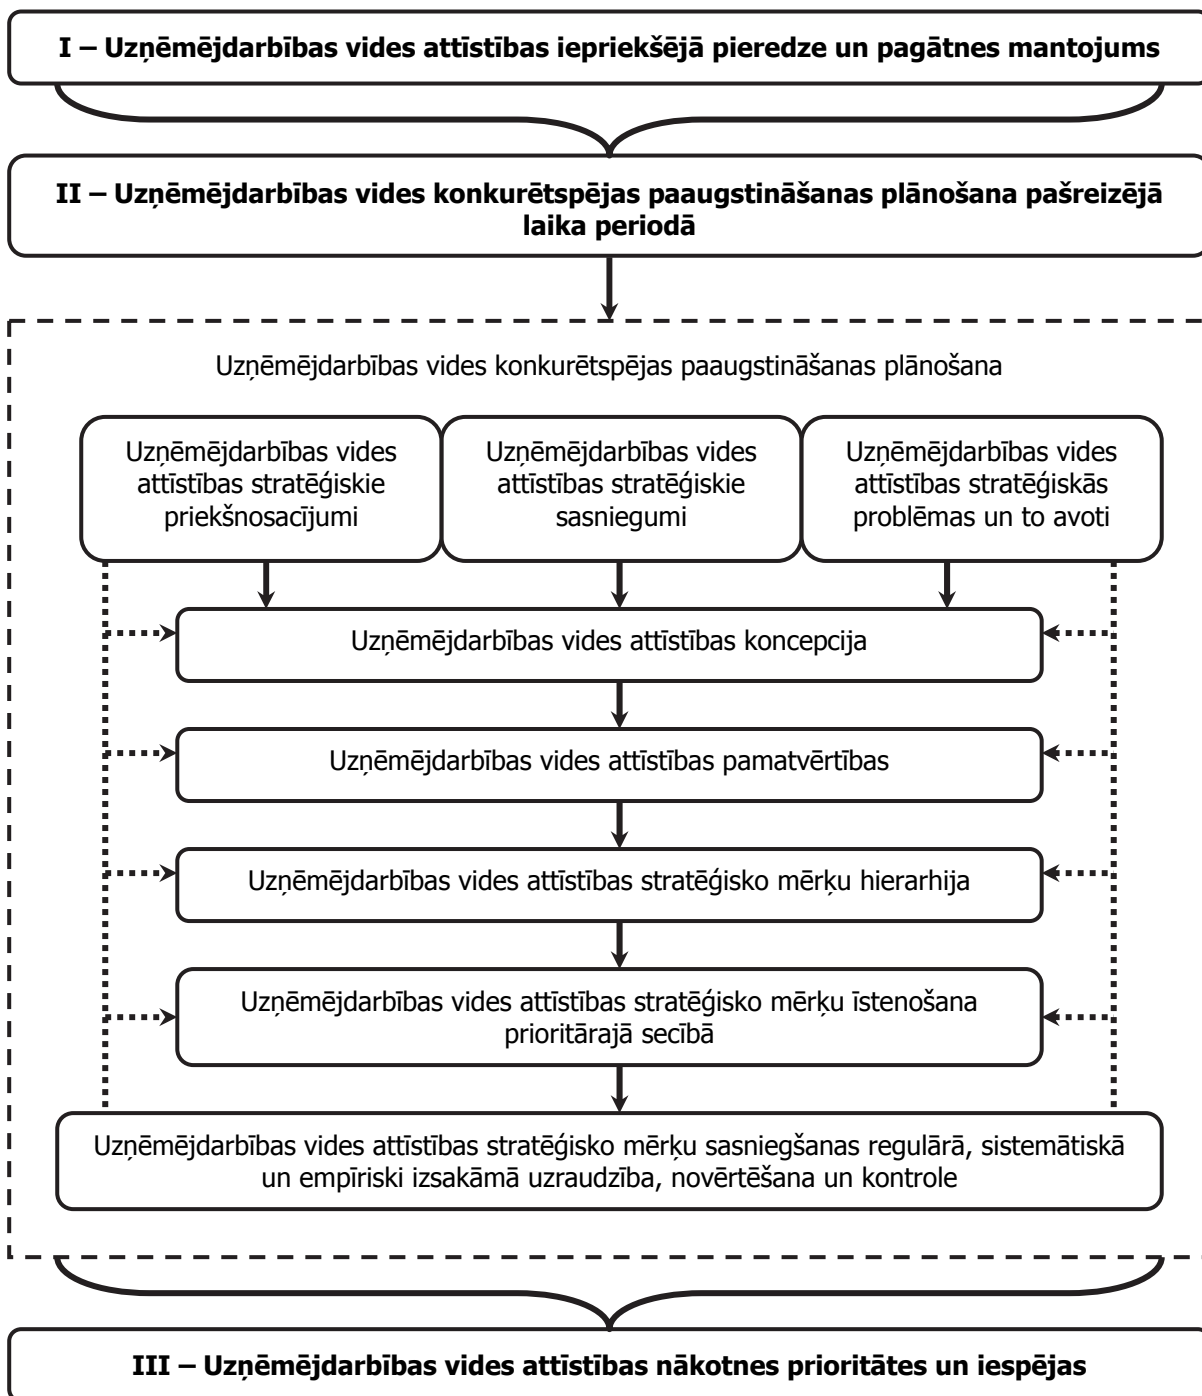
I – Uzņēmējdarbības vides attīstības iepriekšējā pieredze un pagātnes mantojums

II – Uzņēmējdarbības vides konkurētspējas paaugstināšanas plānošana pašreizējā laika periodā

Uzņēmējdarbības vides konkurētspējas paaugstināšanas plānošana

Uzņēmējdarbības vides attīstības stratēģiskie priekšnosacījumi

Uzņēmējdarbības vides attīstības stratēģiskie sasniegumi

Uzņēmējdarbības vides attīstības stratēģiskās problēmas un to avoti

Uzņēmējdarbības vides attīstības koncepcija

Uzņēmējdarbības vides attīstības pamatvērtības

Uzņēmējdarbības vides attīstības stratēģisko mērķu hierarhija

Uzņēmējdarbības vides attīstības stratēģisko mērķu īstenošana prioritārajā secībā

Uzņēmējdarbības vides attīstības stratēģisko mērķu sasniegšanas regulārā, sistemātiskā un empīriski izsakāmā uzraudzība, novērtēšana un kontrole

III – Uzņēmējdarbības vides attīstības nākotnes prioritātes un iespējas